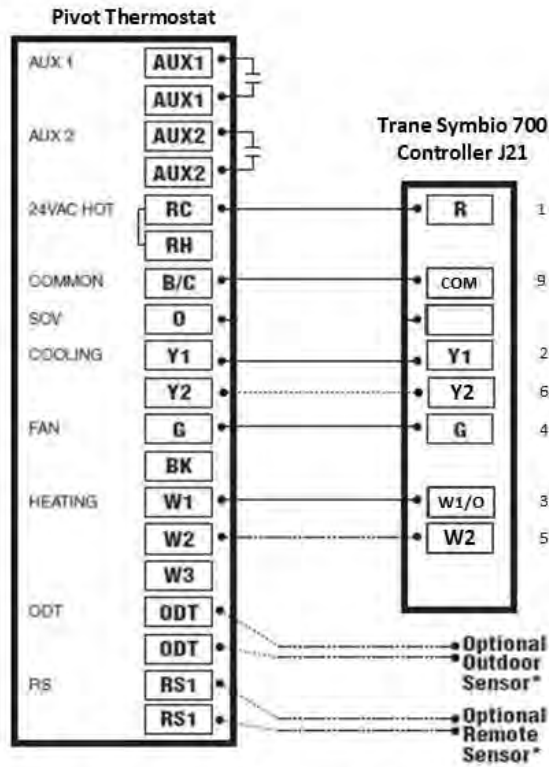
Pivot Thermostat

AUX 1 AUX1
AUX1
AUX 2 AUX2
AUX2
24VAC HOT RC
RH
COMMON B/C
SOV O
COOLING Y1
Y2
FAN G
BK
HEATING W1
W2
W3
ODT ODT
ODT
RS RS1
RS1

Trane Symbio 700 Controller J21

R 1
COM 9

Y1 2
Y2 6
G 4
W1/O 3
W2 5

Optional Outdoor Sensor*

Optional Remote Sensor*